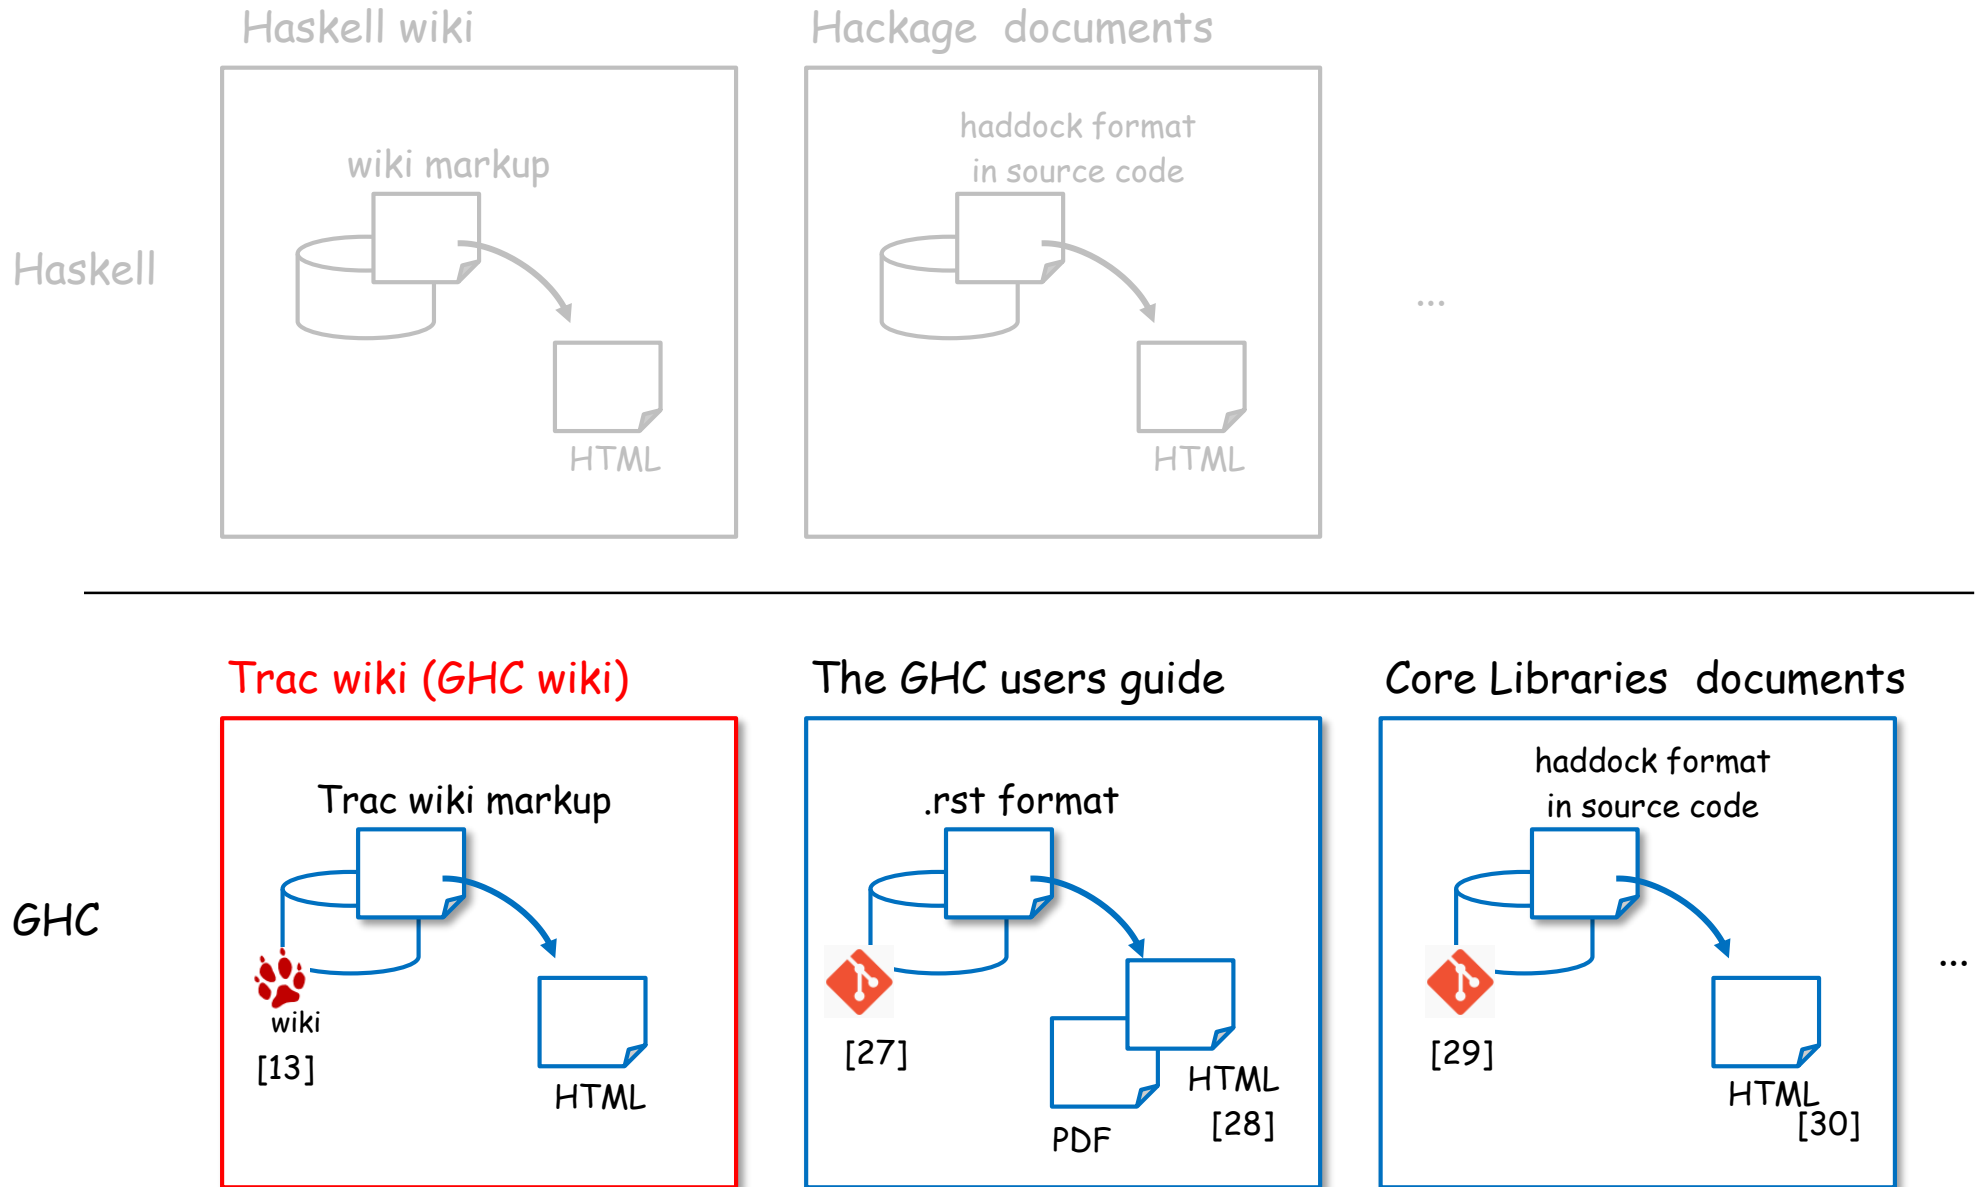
Haskell wiki

Hackage documents

Haskell

wiki markup

HTML

haddock format in source code

HTML

...

GHC

Trac wiki (GHC wiki)

Trac wiki markup

wiki

[13]

HTML

The GHC users guide

.rst format

[27]

HTML

[28]

PDF

Core Libraries documents

haddock format in source code

[29]

HTML

[30]

...